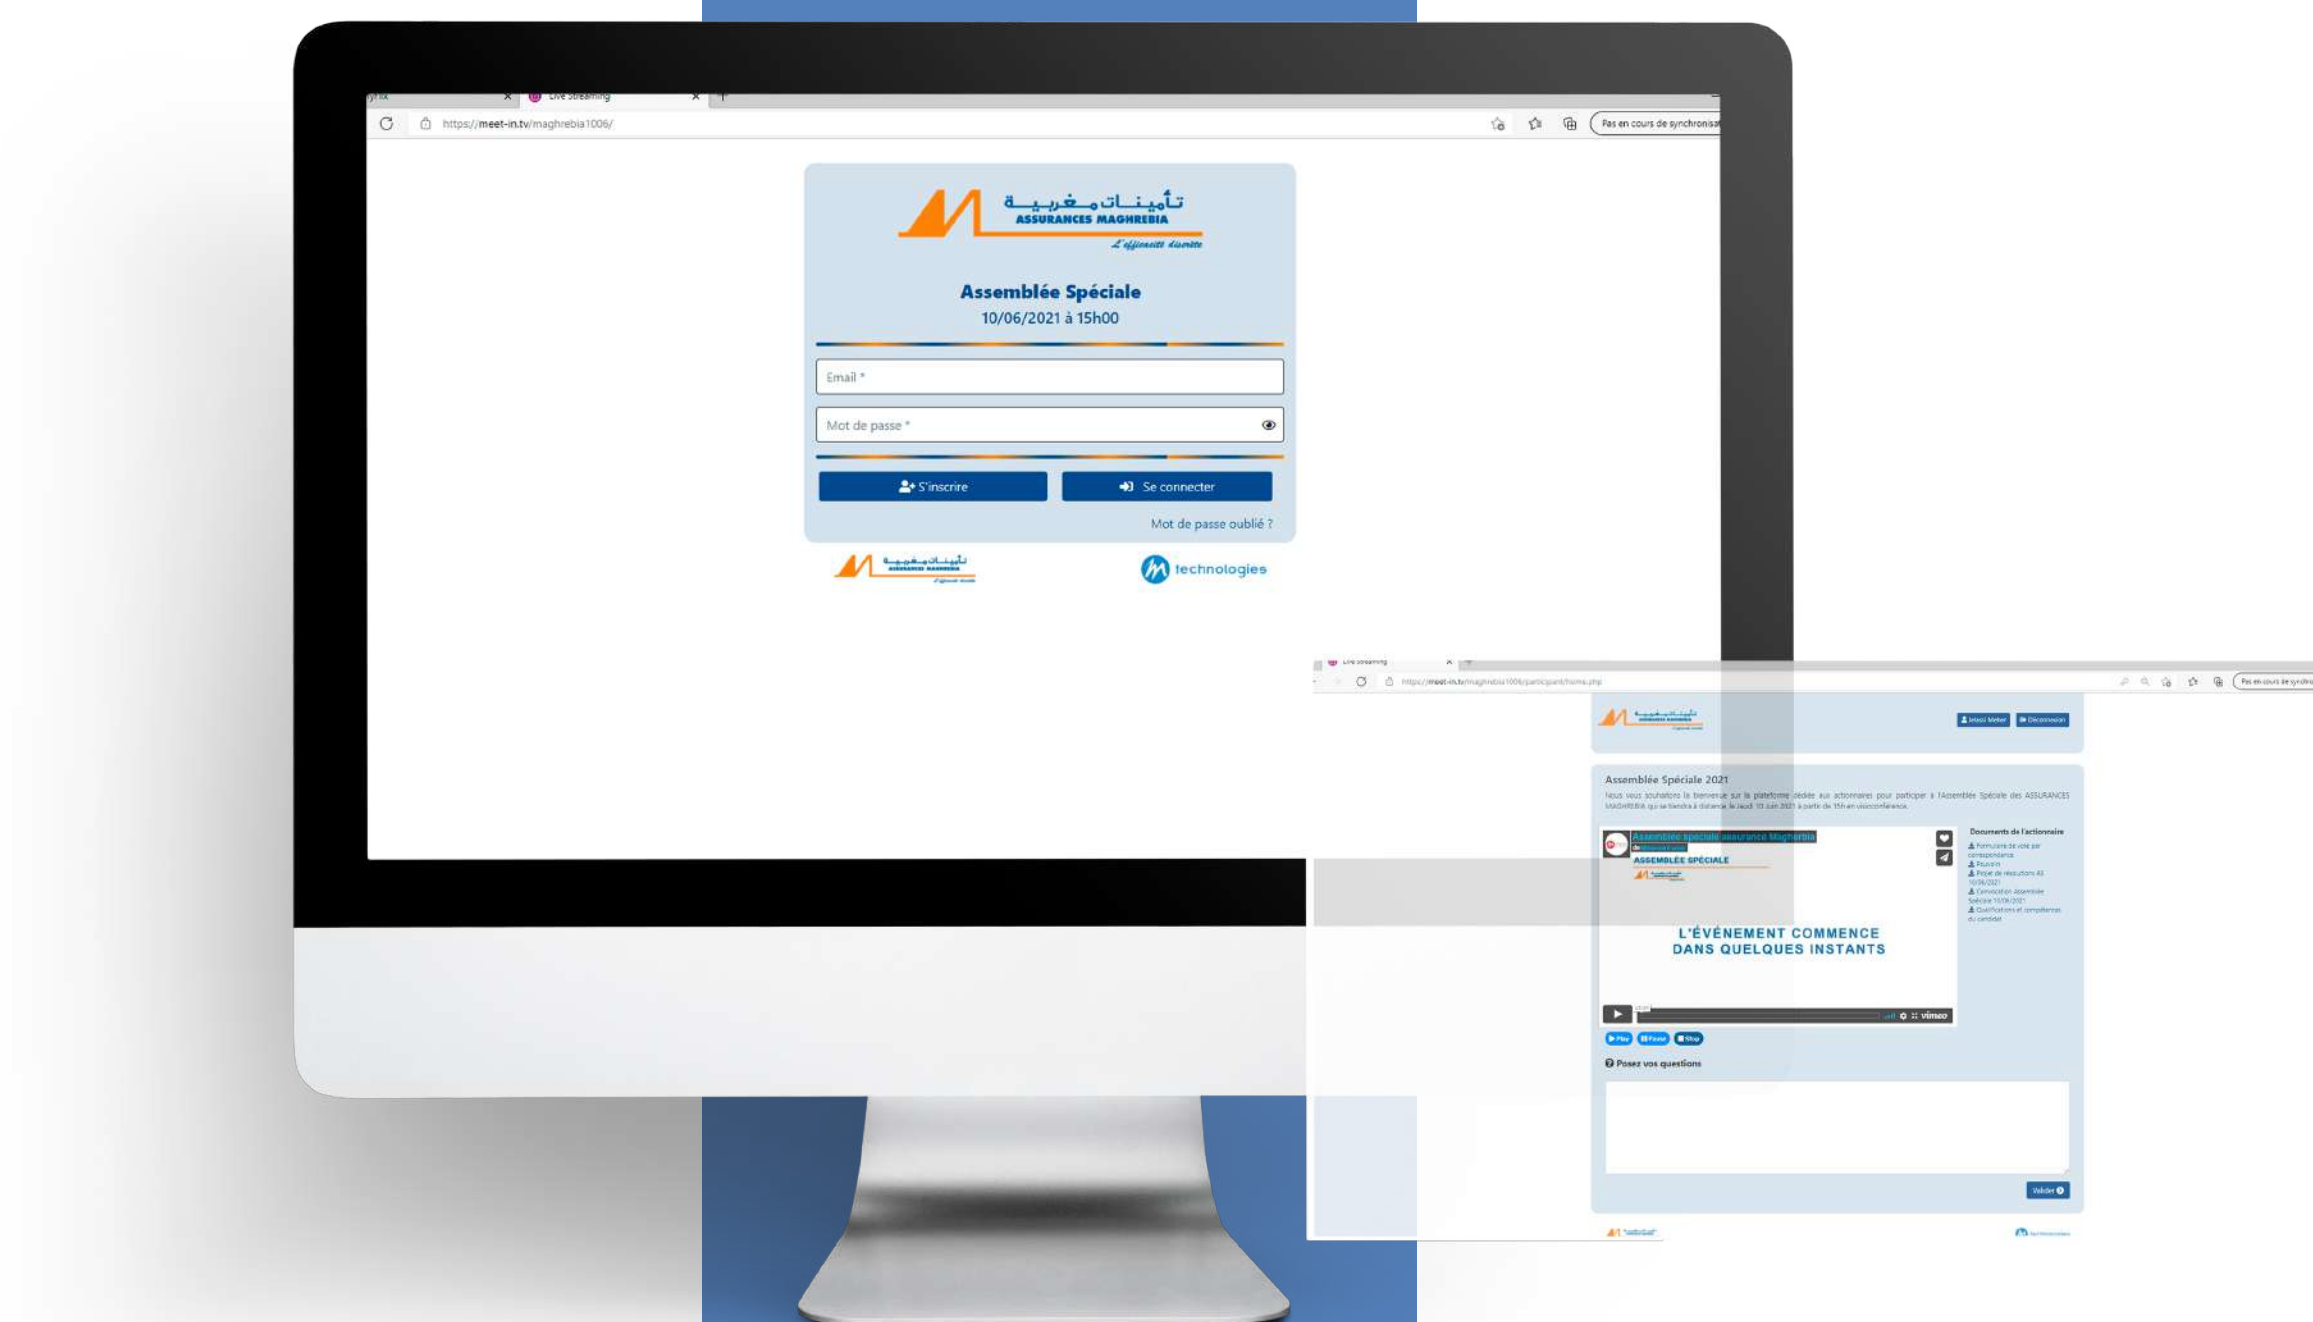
Live Streaming
https://meet-in.tv/maghrebia1006/
Pas en cours de synchronisat

تأمينات مغربية
ASSURANCES MAGHREBIA
L'efficacité discrète

Assemblée Spéciale
10/06/2021 à 15h00

Email *
Mot de passe *

S'inscrire
Se connecter
Mot de passe oublié ?

technologies

Live Streaming
https://meet-in.tv/maghrebia1006/participant/home.php
Pas en cours de synchro

Déconnexion

Assemblée Spéciale 2021
Nous vous souhaitons la bienvenue sur la plateforme dédiée aux actionnaires pour participer à l'Assemblée Spéciale des ASSURANCES MAGHREBIA qui se tiendra à distance le Jeudi 10 juin 2021 à partir de 15h en visioconférence.

Assemblée spéciale assurance Maghrebia
ASSEMBLÉE SPÉCIALE
L'ÉVÉNEMENT COMMENCE DANS QUELQUES INSTANTS
vimeo
Play Pause Stop

Documents de l'actionnaire
Formulaire de vote par correspondance
Pouvoir
Projet de résolutions AS 10/06/2021
Convocation Assemblée Spéciale 10/06/2021
Qualifications et compétences du candidat

Posez vos questions
Valider